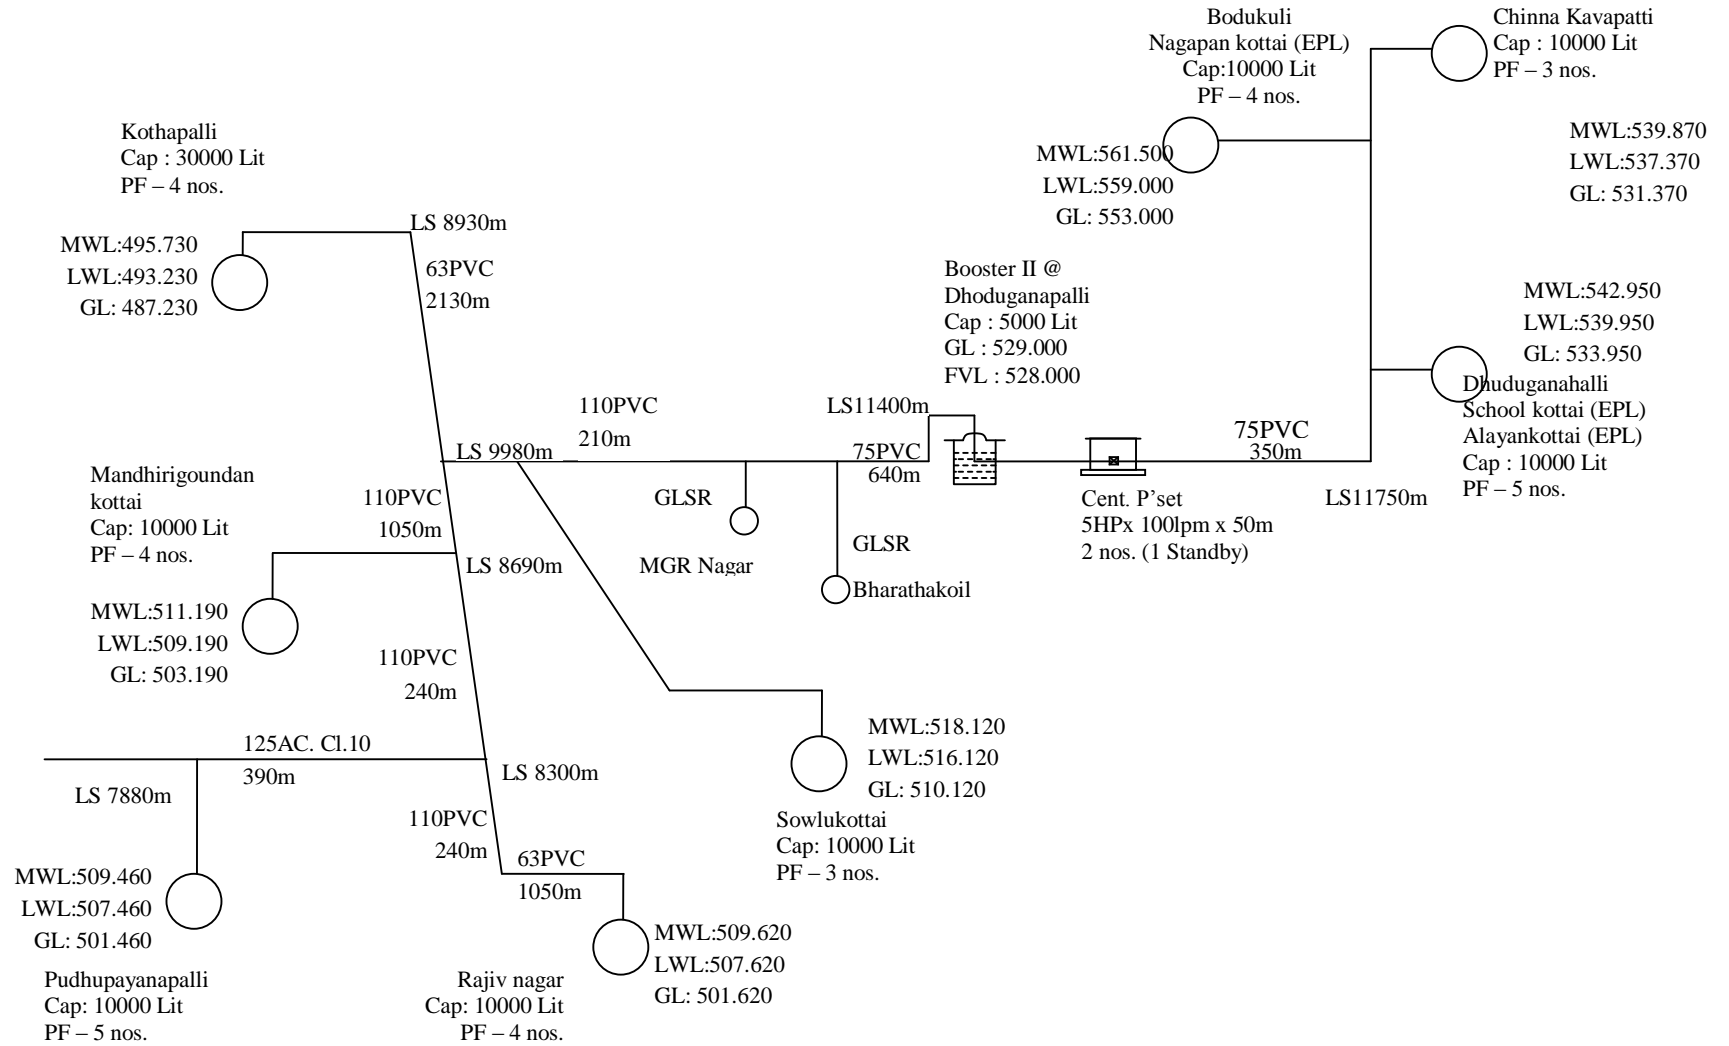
Bodukuli
Nagapan kottai (EPL)
Cap:10000 Lit
PF – 4 nos.

Chinna Kavapatti
Cap : 10000 Lit
PF – 3 nos.

MWL:539.870
LWL:537.370
GL: 531.370

Kothapalli
Cap : 30000 Lit
PF – 4 nos.

MWL:561.500
LWL:559.000
GL: 553.000

LS 8930m

MWL:495.730
LWL:493.230
GL: 487.230

63PVC
2130m

Booster II @
Dhoduganapalli
Cap : 5000 Lit
GL : 529.000
FVL : 528.000

MWL:542.950
LWL:539.950
GL: 533.950

110PVC
210m

LS11400m

75PVC
350m

Dhuduganahalli
School kottai (EPL)
Alayankottai (EPL)
Cap : 10000 Lit
PF – 5 nos.

LS 9980m

75PVC
640m

Mandhirigoundan
kottai
Cap: 10000 Lit
PF – 4 nos.

110PVC
1050m

GLSR

Cent. P'set
5HPx 100lpm x 50m
2 nos. (1 Standby)

LS11750m

GLSR

LS 8690m

MGR Nagar

Bharathakoil

MWL:511.190
LWL:509.190
GL: 503.190

110PVC
240m

MWL:518.120
LWL:516.120
GL: 510.120

125AC. Cl.10
390m

LS 8300m

LS 7880m

110PVC
240m

Sowlukottai
Cap: 10000 Lit
PF – 3 nos.

63PVC
1050m

MWL:509.460
LWL:507.460
GL: 501.460

MWL:509.620
LWL:507.620
GL: 501.620

Pudhupayanapalli
Cap: 10000 Lit
PF – 5 nos.

Rajiv nagar
Cap: 10000 Lit
PF – 4 nos.